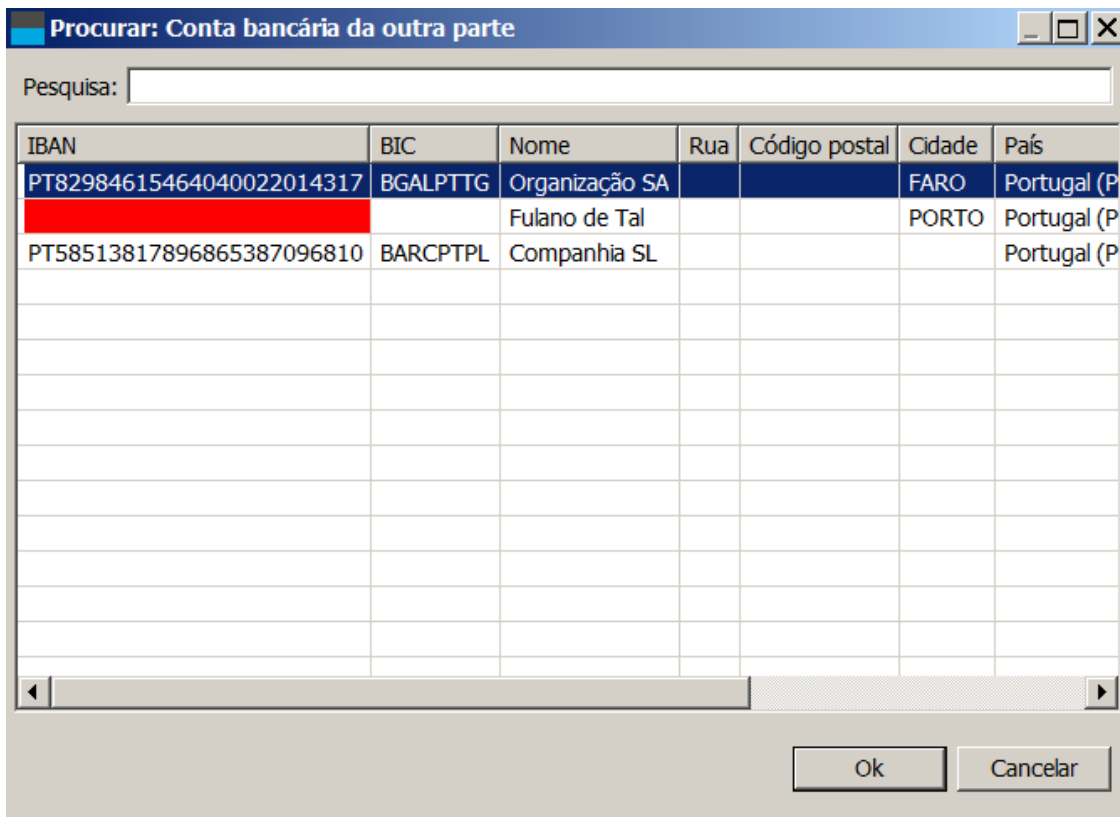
Procurar: Conta bancária da outra parte

Pesquisa:

| IBAN | BIC | Nome | Rua | Código postal | Cidade | País |
|---|---|---|---|---|---|---|
| PT8298461546404002201431­7 | BGALPTTG | Organização SA | | | FARO | Portugal (P |
| | | Fulano de Tal | | | PORTO | Portugal (P |
| PT5851381789686538709681­0 | BARCPTPL | Companhia SL | | | | Portugal (P |

Ok Cancelar